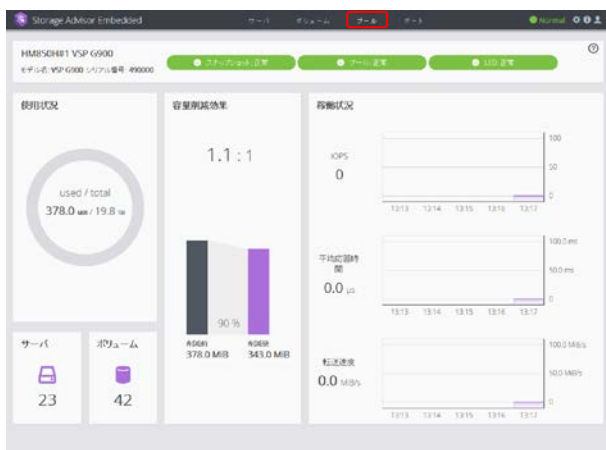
Storage Advisor Embedded

サーバ ボリューム プール ポート

Normal

HM850H01 VSP G900
モデル名: VSP G900 シリアル番号: 490000

スナップショット: 正常
プール: 正常
LDEV: 正常

使用状況

used / total
378.0 MiB / 19.8 TiB

容量削減効果

1.1 : 1

90 %

削減前
378.0 MiB

削減後
343.0 MiB

稼働状況

IOPS
0

100
50
0

13:13 13:14 13:15 13:16 13:17

平均応答時間
0.0 µs

100.0 ms
50.0 ms
0

13:13 13:14 13:15 13:16 13:17

転送速度
0.0 MiB/s

100.0 MiB/s
50.0 MiB/s
0

13:13 13:14 13:15 13:16 13:17

サーバ
23

ボリューム
42